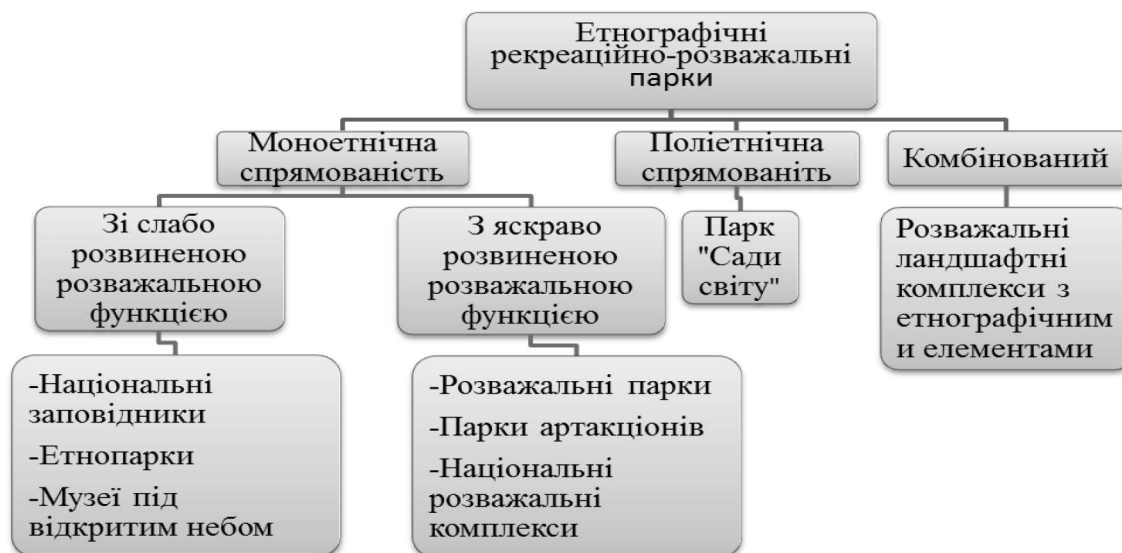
Етнографічні рекреаційно-розважальні парки

Моноетнічна спрямованість

Поліетнічна спрямованіть

Комбінований

Зі слабо розвиненою розважальною функцією

З яскраво розвиненою розважальною функцією

Парк "Сади світу"

Розважальні ландшафтні комплекси з етнографічним и елементами

-Національні заповідники

-Етнопарки

-Музеї під відкритим небом

-Розважальні парки

-Парки артакціонів

-Національні розважальні комплекси